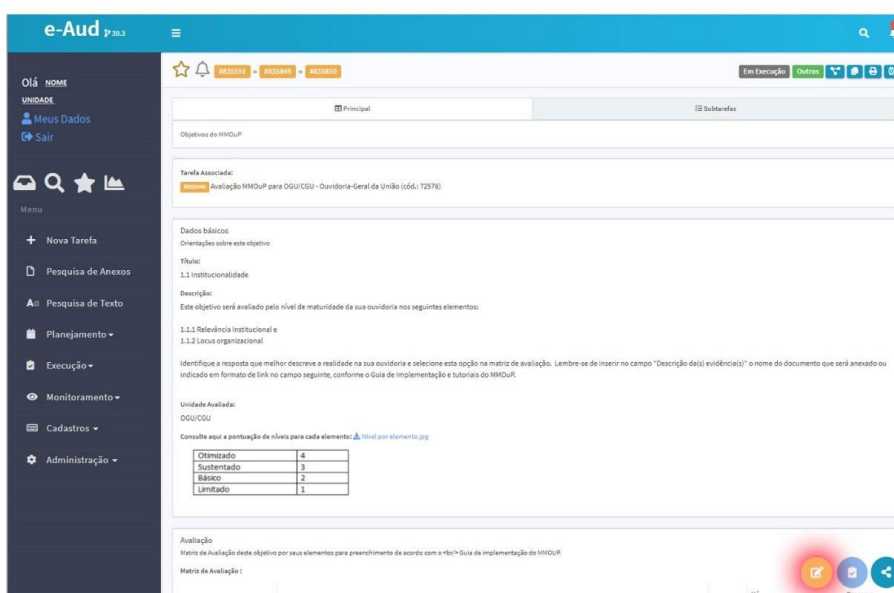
e-Aud 39.3

Olá NOME
UNIDADE
Meus Dados
Sair

Menu
Nova Tarefa
Pesquisa de Anexos
Pesquisa de Texto
Planejamento
Execução
Monitoramento
Cadastros
Administração

#835551 » #835949 » #835650

Em Execução Outros

Principal
Subtarefas

Objetivos do MMOuP

Tarefa Associada:
#835949 Avaliação MMOuP para OGU/CGU - Ouvidoria-Geral da União (cód.: 72576)

Dados básicos
Orientações sobre este objetivo

Título:
1.1 Institucionalidade

Descrição:
Este objetivo será avaliado pelo nível de maturidade da sua ouvidoria nos seguintes elementos:

1.1.1 Relevância Institucional e
1.1.2 Locus organizacional

Identifique a resposta que melhor descreve a realidade na sua ouvidoria e selecione esta opção na matriz de avaliação. Lembre-se de inserir no campo "Descrição da(s) evidência(s)" o nome do documento que será anexado ou indicado em formato de link no campo seguinte, conforme o Guia de Implementação e tutoriais do MMOuP.

Unidade Avaliada:
OGU/CGU

Consulte aqui a pontuação de níveis para cada elemento: nivel por elemento.jpg

| Otimizado | 4 |
|---|---|
| Sustentado | 3 |
| Básico | 2 |
| Limitado | 1 |

Avaliação
Matriz de Avaliação deste objetivo por seus elementos para preenchimento de acordo com o <br/> Guia de implementação do MMOuP.

Matriz de Avaliação :